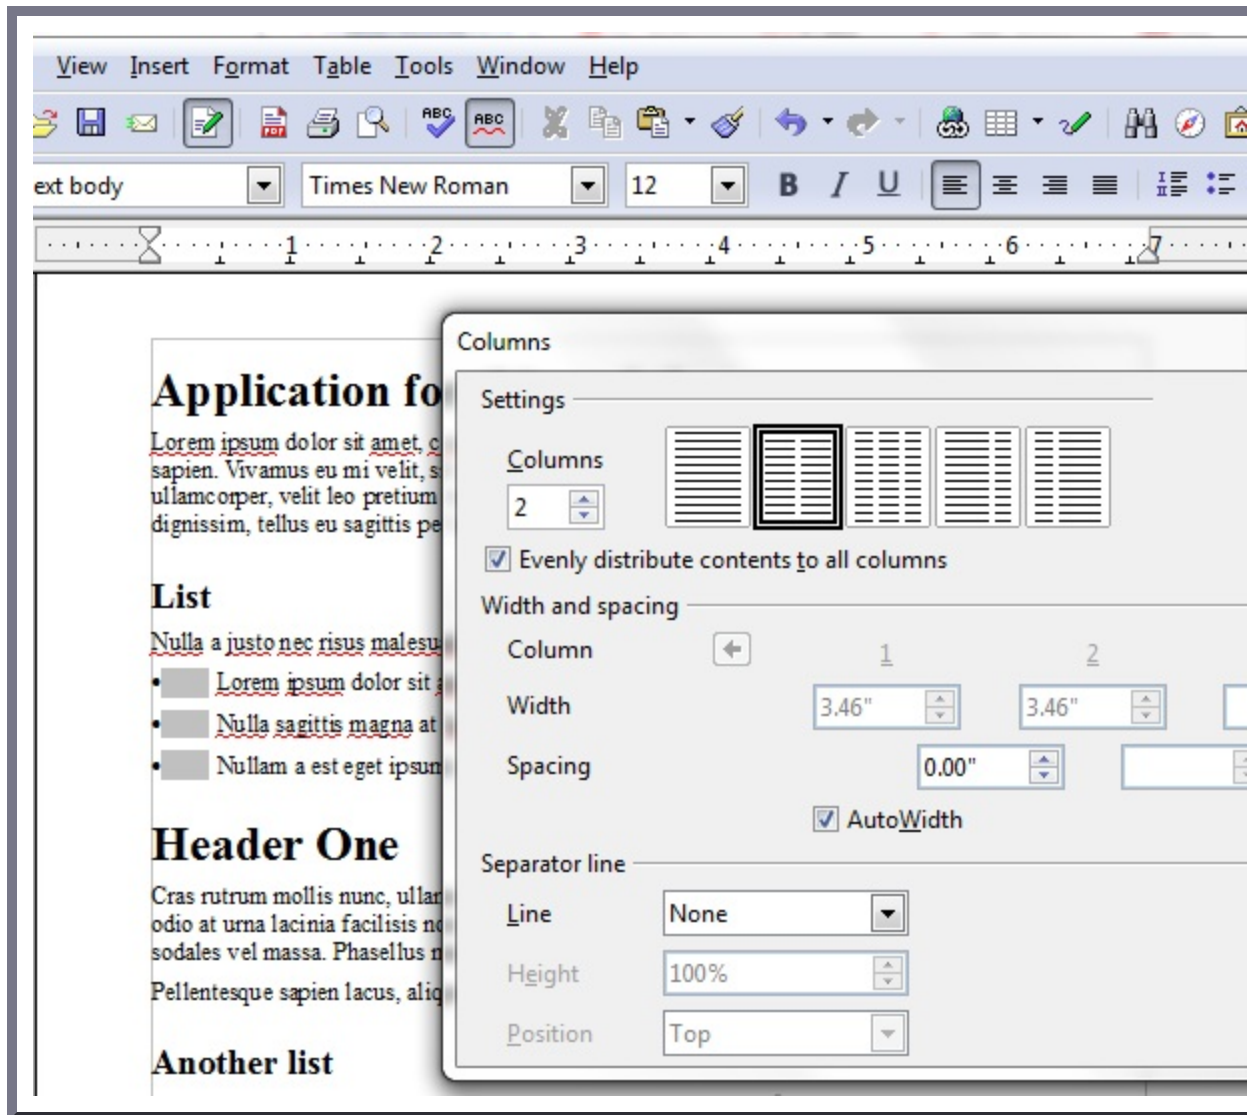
View Insert Format Table Tools Window Help

ext body Times New Roman 12

1 2 3 4 5 6 7

Application fo
Lorem ipsum dolor sit amet, c sapien. Vivamus eu mi velit, s ullamcorper, velit leo pretium dignissim, tellus eu sagittis pe

List
Nulla a justo nec risus malesu
• Lorem ipsum dolor sit
• Nulla sagittis magna at
• Nullam a est eget ipsun

Header One
Cras rutrum mollis nunc, ullar odio at urna lacinia facilisis nc sodales vel massa. Phasellus n

Pellentesque sapien lacus, aliq

Another list

Columns

Settings

Columns
2

Evenly distribute contents to all columns

Width and spacing

Column 1 2

Width 3.46" 3.46"

Spacing 0.00"

AutoWidth

Separator line

Line None

Height 100%

Position Top